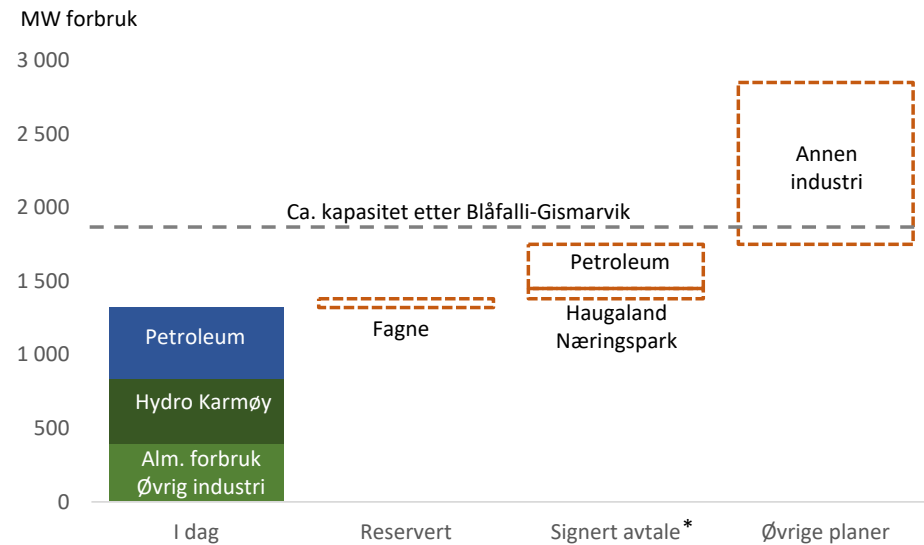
MW forbruk

3 000
2 500
2 000
1 500
1 000
500
0

Ca. kapasitet etter Blåfalli-Gismarvik

Petroleum
Hydro Karmøy
Alm. forbruk Øvrig industri

Fagne

Petroleum
Haugaland Næringspark

Annen industri

I dag
Reservert
Signert avtale*
Øvrige planer